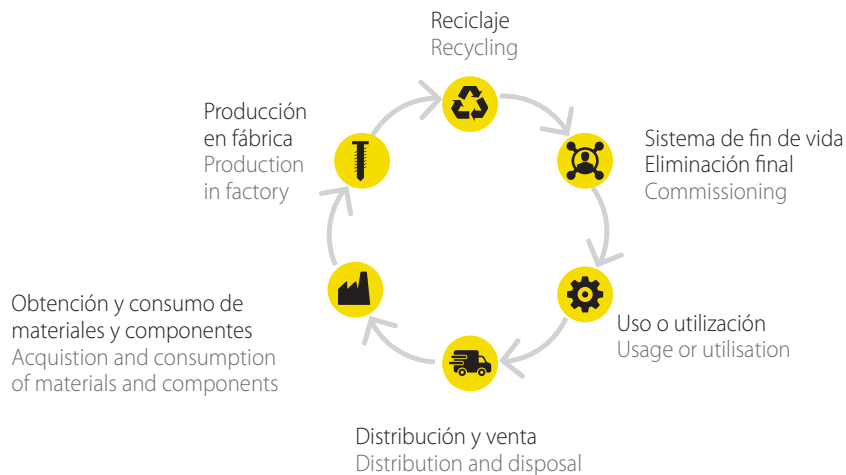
Reciclaje
Recycling

Sistema de fin de vida
Eliminación final
Commissioning

Uso o utilización
Usage or utilisation

Distribución y venta
Distribution and disposal

Obtención y consumo de materiales y componentes
Acquistion and consumption of materials and components

Producción en fábrica
Production in factory